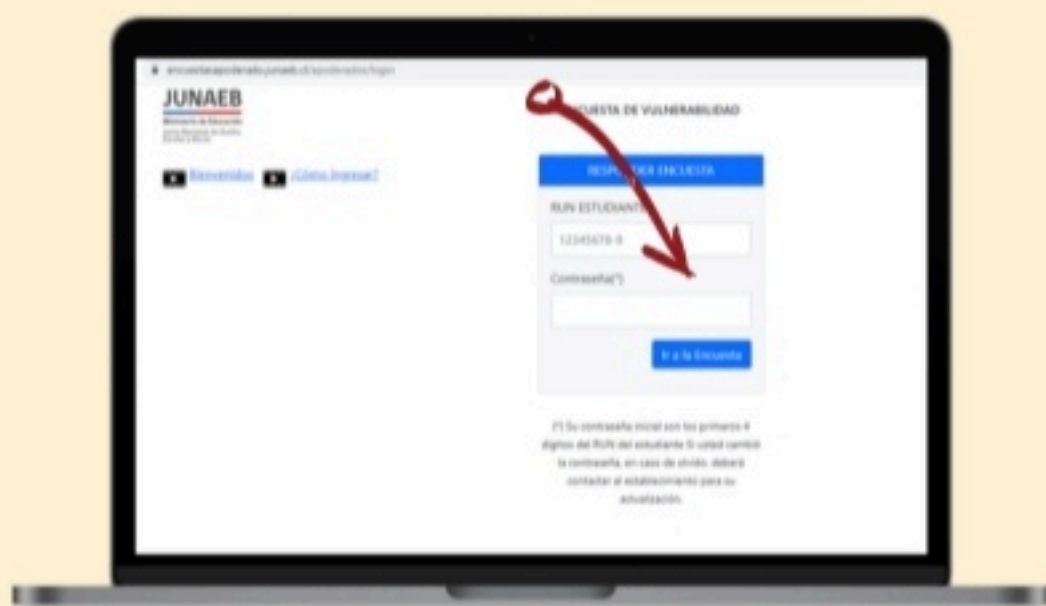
encuestaapoderado.junaeb.cl/apoderados/login

JUNAEB
Ministerio de Educación
Junta Nacional de Auxilio Escolar y Becas

Bienvenidos ¿Cómo ingresar?

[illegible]CUESTA DE VULNERABILIDAD

RESP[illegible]DER ENCUESTA

RUN ESTUDIANT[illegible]

12345678-9

Contraseña(*)

Ir a la Encuesta

(*) Su contraseña inicial son los primeros 4 dígitos del RUN del estudiante Si usted cambió la contraseña, en caso de olvido, deberá contactar al establecimiento para su actualización.